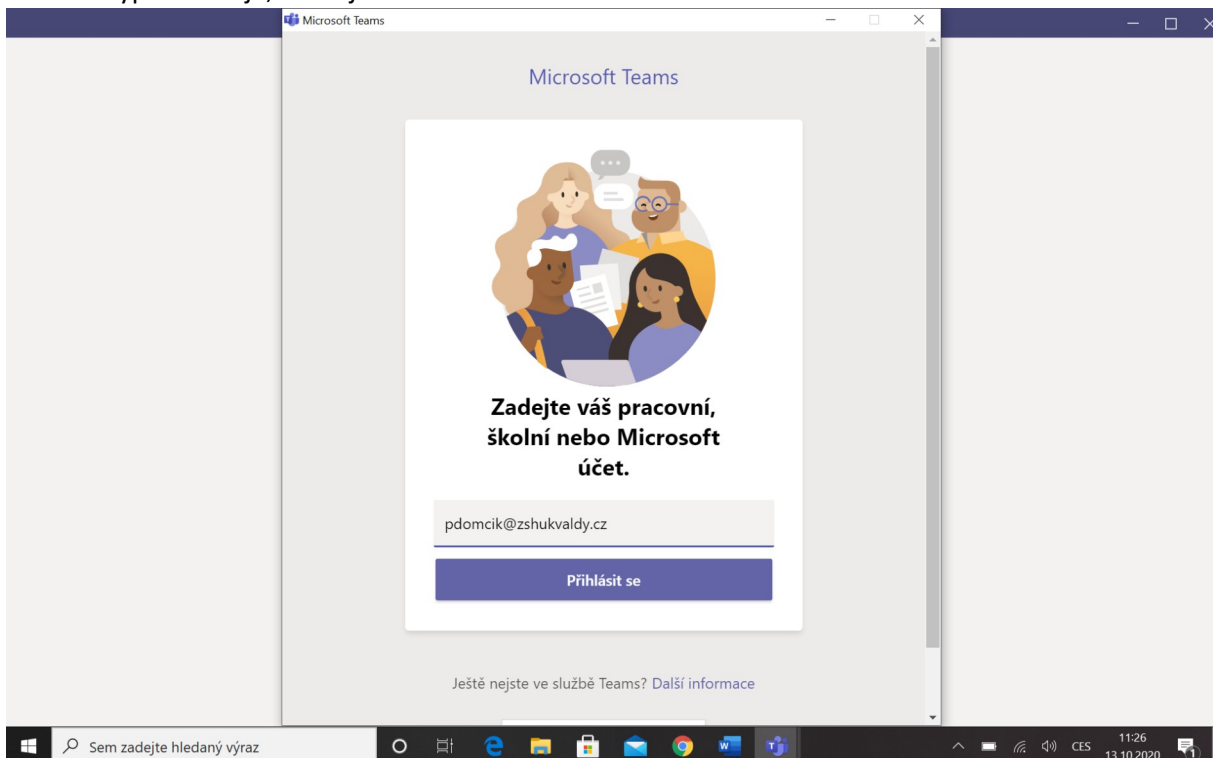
Microsoft Teams

Microsoft Teams

Zadejte váš pracovní, školní nebo Microsoft účet.

pdomcik@zshukvaldy.cz

Přihlásit se

Ještě nejste ve službě Teams? Další informace

Sem zadejte hledaný výraz

CES

11:26
13.10.2020